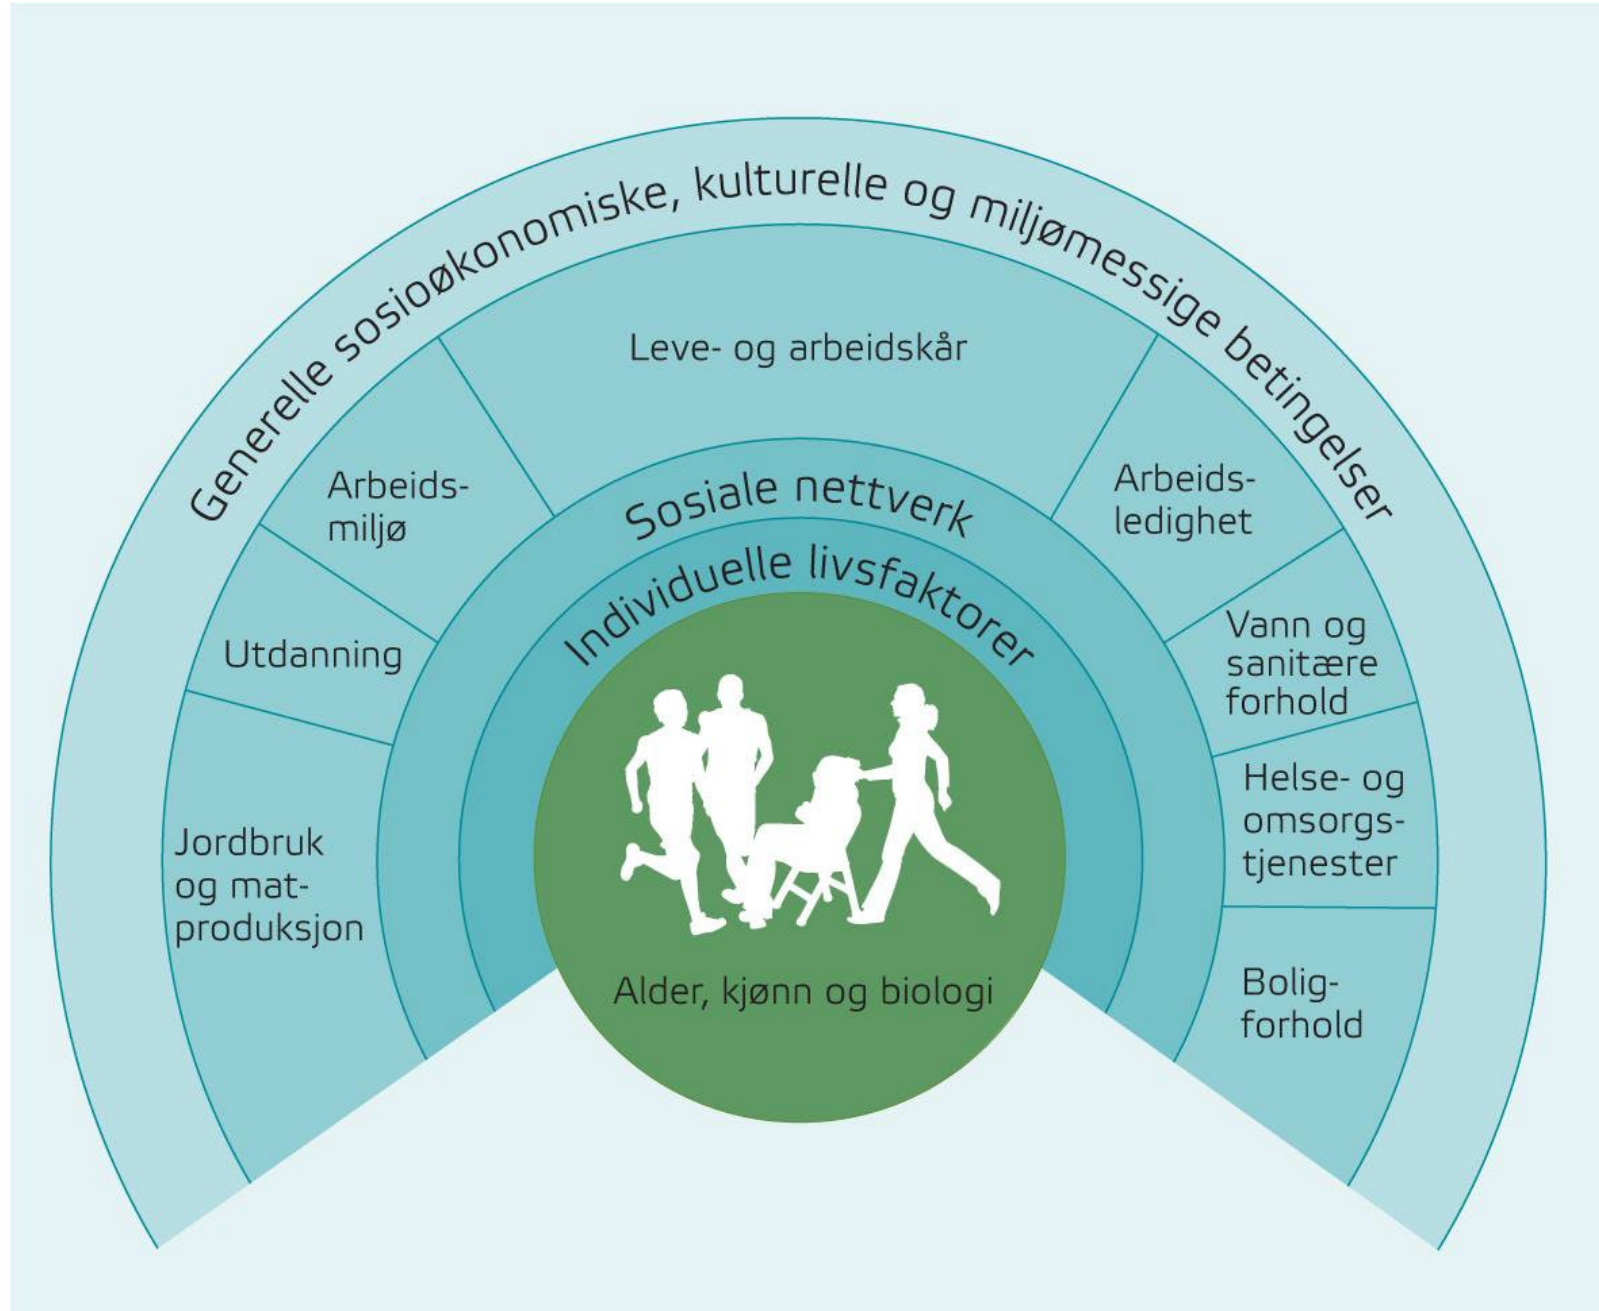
Generelle sosioøkonomiske, kulturelle og miljømessige betingelser

Leve- og arbeidskår

Arbeidsmiljø

Utdanning

Jordbruk og matproduksjon

Arbeidsledighet

Vann og sanitære forhold

Helse- og omsorgstjenester

Boligforhold

Sosiale nettverk

Individuelle livsfaktorer

Alder, kjønn og biologi